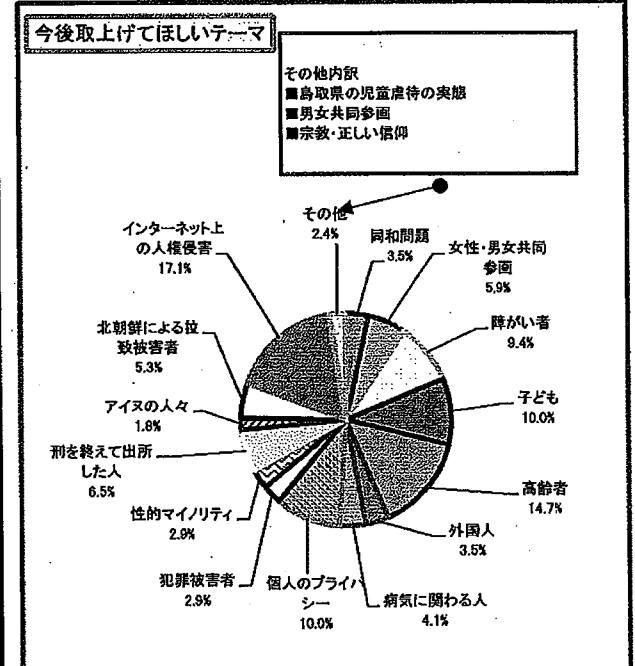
今後取上げてほしいテーマ

その他内訳
■鳥取県の児童虐待の実態
■男女共同参画
■宗教・正しい信仰

その他
2.4%

同和問題
3.5%

女性・男女共同参画
5.9%

障がい者
9.4%

子ども
10.0%

高齢者
14.7%

外国人
3.5%

病気に関わる人
4.1%

個人のプライバシー
10.0%

犯罪被害者
2.9%

性的マイノリティ
2.9%

刑を終えて出所した人
6.5%

アイヌの人々
1.8%

北朝鮮による拉致被害者
5.3%

インターネット上の人権侵害
17.1%